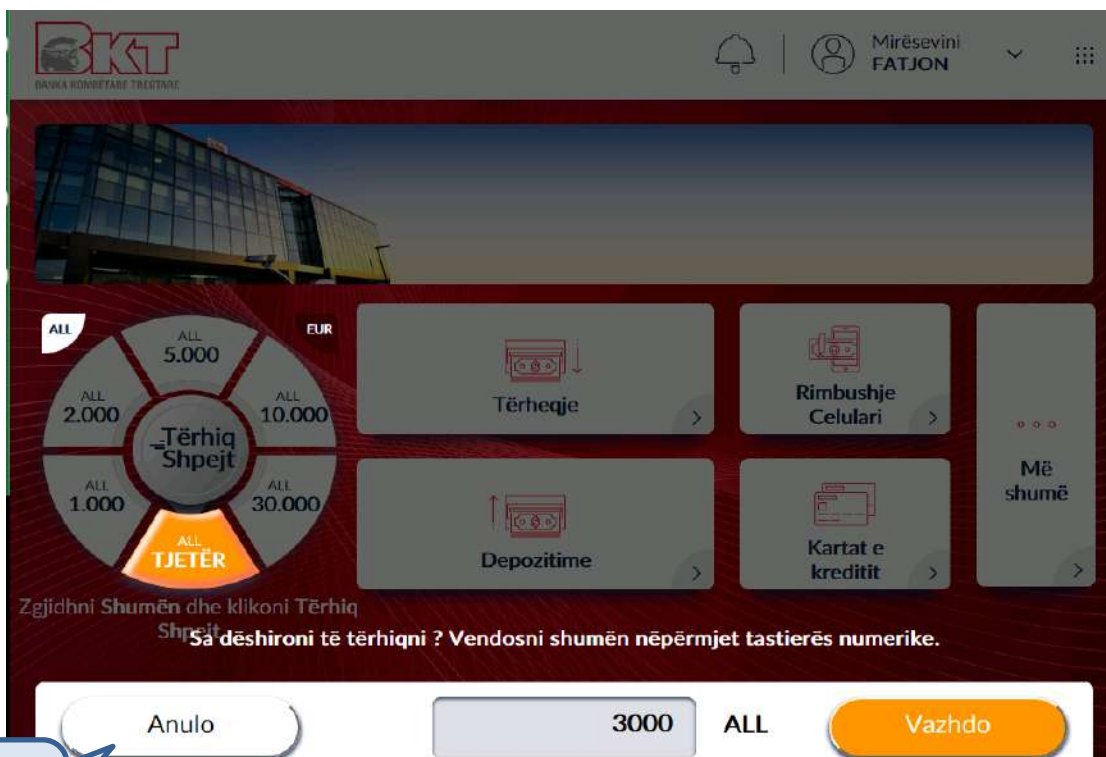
BKT
BANKA KOMBËTARE TREGTARE

Mirësevini
FATJON

ALL
EUR

ALL
5.000
ALL
2.000
ALL
10.000
Tërhiq
Shpejt
ALL
1.000
ALL
30.000
ALL
TJETËR

Zgjidhni Shumën dhe klikoni Tërhiq Shpejt

Tërheqje
Rimbushje Celulari
Më shumë
Depozitime
Kartat e kreditit

Sa dëshironi të tërhiqni ? Vendosni shumën nëpërmjet tastierës numerike.

Anulo
3000
ALL
Vazhdo